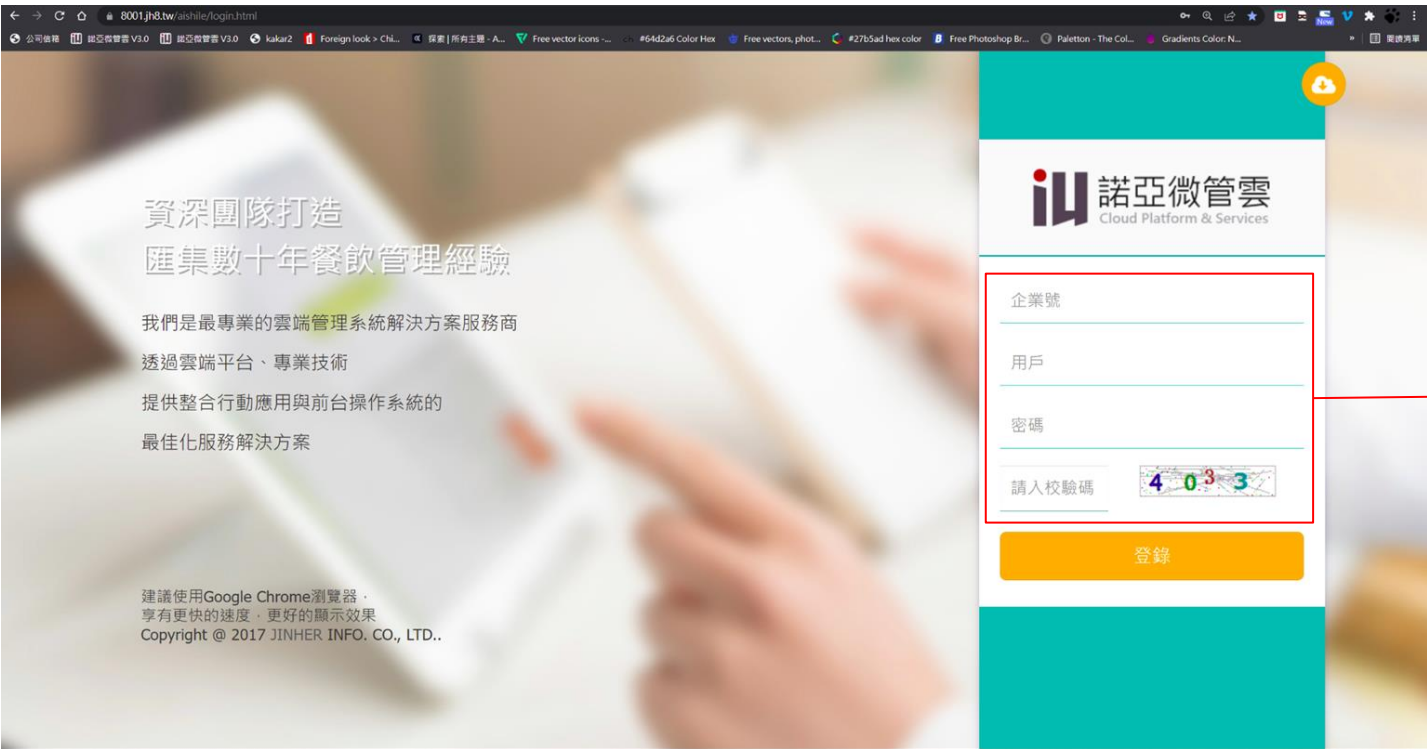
8001.jh8.tw/aishile/login.html

公司信箱 諾亞微管雲 V3.0 諾亞微管雲 V3.0 kakar2 Foreign look > Chi... 探索 | 所有主題 - A... Free vector icons -... #64d2a6 Color Hex Free vectors, phot... #27b5ad hex color Free Photoshop Br... Paletton - The Col... Gradients Color: N... » 閱讀清單

資深團隊打造
匯集數十年餐飲管理經驗

我們是最專業的雲端管理系統解決方案服務商
透過雲端平台、專業技術
提供整合行動應用與前台操作系統的
最佳化服務解決方案

建議使用Google Chrome瀏覽器，
享有更快的速度，更好的顯示效果
Copyright @ 2017 JINHER INFO. CO., LTD..

諾亞微管雲
Cloud Platform & Services

企業號
用戶
密碼
請入校驗碼
4 0 3 3
登錄